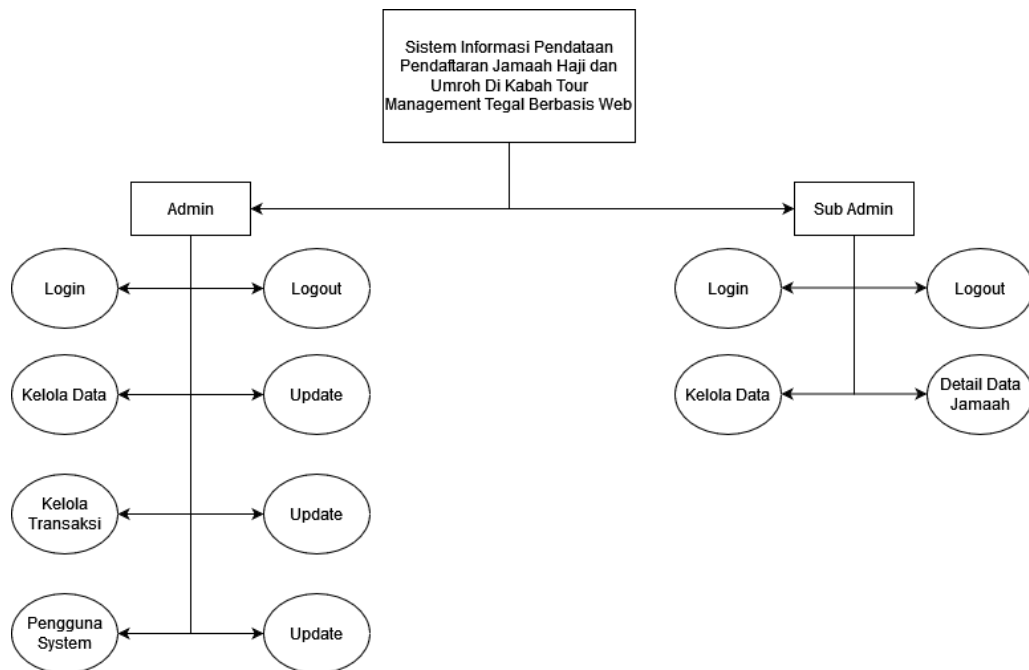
Sistem Informasi Pendataan Pendaftaran Jamaah Haji dan Umroh Di Kabah Tour Management Tegal Berbasis Web

Admin

Sub Admin

Login

Logout

Kelola Data

Update

Kelola Transaksi

Update

Pengguna System

Update

Login

Logout

Kelola Data

Detail Data Jamaah